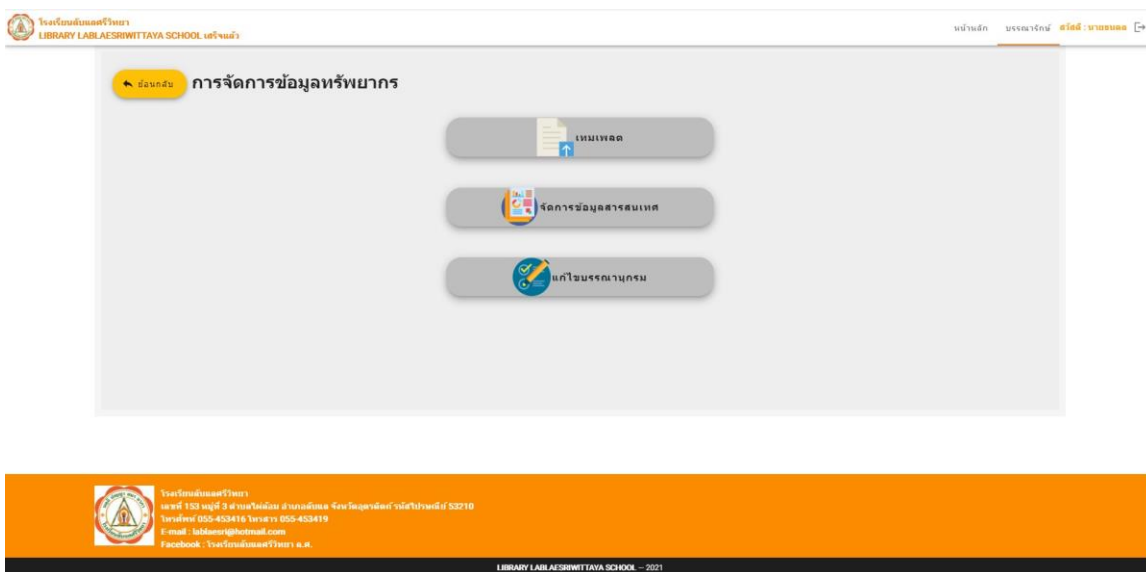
โรงเรียนลับแลศรีวิทยา
LIBRARY LABLAESRIWITTAYA SCHOOL เสริจแล้ว

หน้าหลัก บรรณารักษ์ สวัสดี : นายธนพล

ย้อนกลับ การจัดการข้อมูลทรัพยากร

เทมเพลต

จัดการข้อมูลสารสนเทศ

แก้ไขบรรณานุกรม

โรงเรียนลับแลศรีวิทยา
เลขที่ 153 หมู่ที่ 3 ตำบลฝายหลวง อำเภอลับแล จังหวัดอุตรดิตถ์ รหัสไปรษณีย์ 53210
โทรศัพท์ 055-453416 โทรสาร 055-453419
E-mail : lablaesri@hotmail.com
Facebook : โรงเรียนลับแลศรีวิทยา อ.ล.

LIBRARY LABLAESRIWITTAYA SCHOOL – 2021